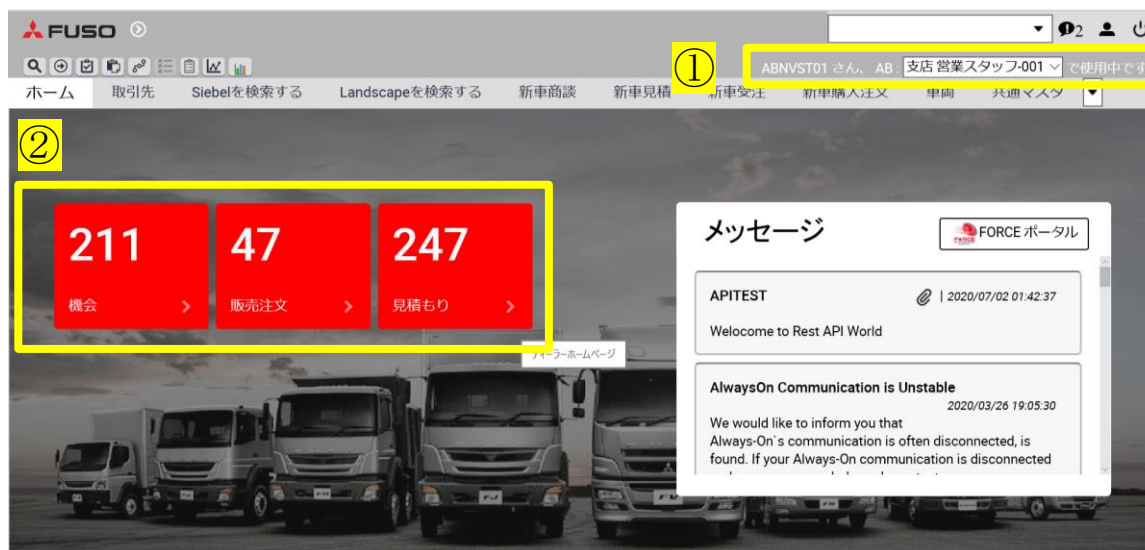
FUSO

2

①

ABNVST01 さん、 AB 支店 営業スタッフ-001 で使用中です

ホーム 取引先 Siebelを検索する Landscapeを検索する 新車商談 新車見積 新車受注 新車購入注文 車両 共通マスタ

②

211
機会

47
販売注文

247
見積もり

ディーラーホームページ

メッセージ

FORCEポータル

APITEST | 2020/07/02 01:42:37

Welocome to Rest API World

AlwaysOn Communication is Unstable
2020/03/26 19:05:30

We would like to inform you that Always-On`s communication is often disconnected, is found. If your Always-On communication is disconnected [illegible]